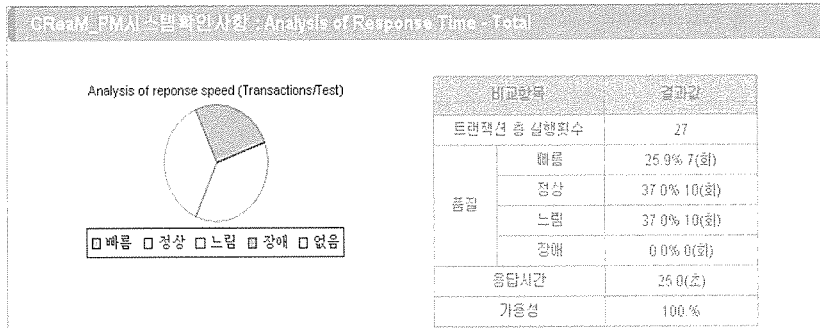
CReaM_PM시스템확인사항 - Analysis of Response Time - Total

Analysis of reponse speed (Transactions/Test)

□빠름 □정상 □느림 □장애 □없음

| 비교항목 | | 결과값 |
|---|---|---|
| 트랜잭션 총 실행횟수 | | 27 |
| 품질 | 빠름 | 25.9% 7(회) |
| | 정상 | 37.0% 10(회) |
| | 느림 | 37.0% 10(회) |
| | 장애 | 0.0% 0(회) |
| 응답시간 | | 25.0(초) |
| 가용성 | | 100 % |